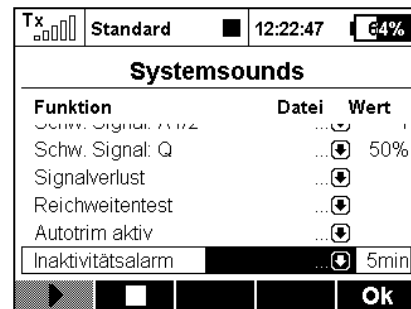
Tx Standard 12:22:47 64%

Systemsounds

| Funktion | Datei | Wert |
|---|---|---|
| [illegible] | ... | |
| Schw. Signal: Q | ... | 50% |
| Signalverlust | ... | |
| Reichweitentest | ... | |
| Autotrim aktiv | ... | |
| Inaktivitätsalarm | ... | 5min |

Ok